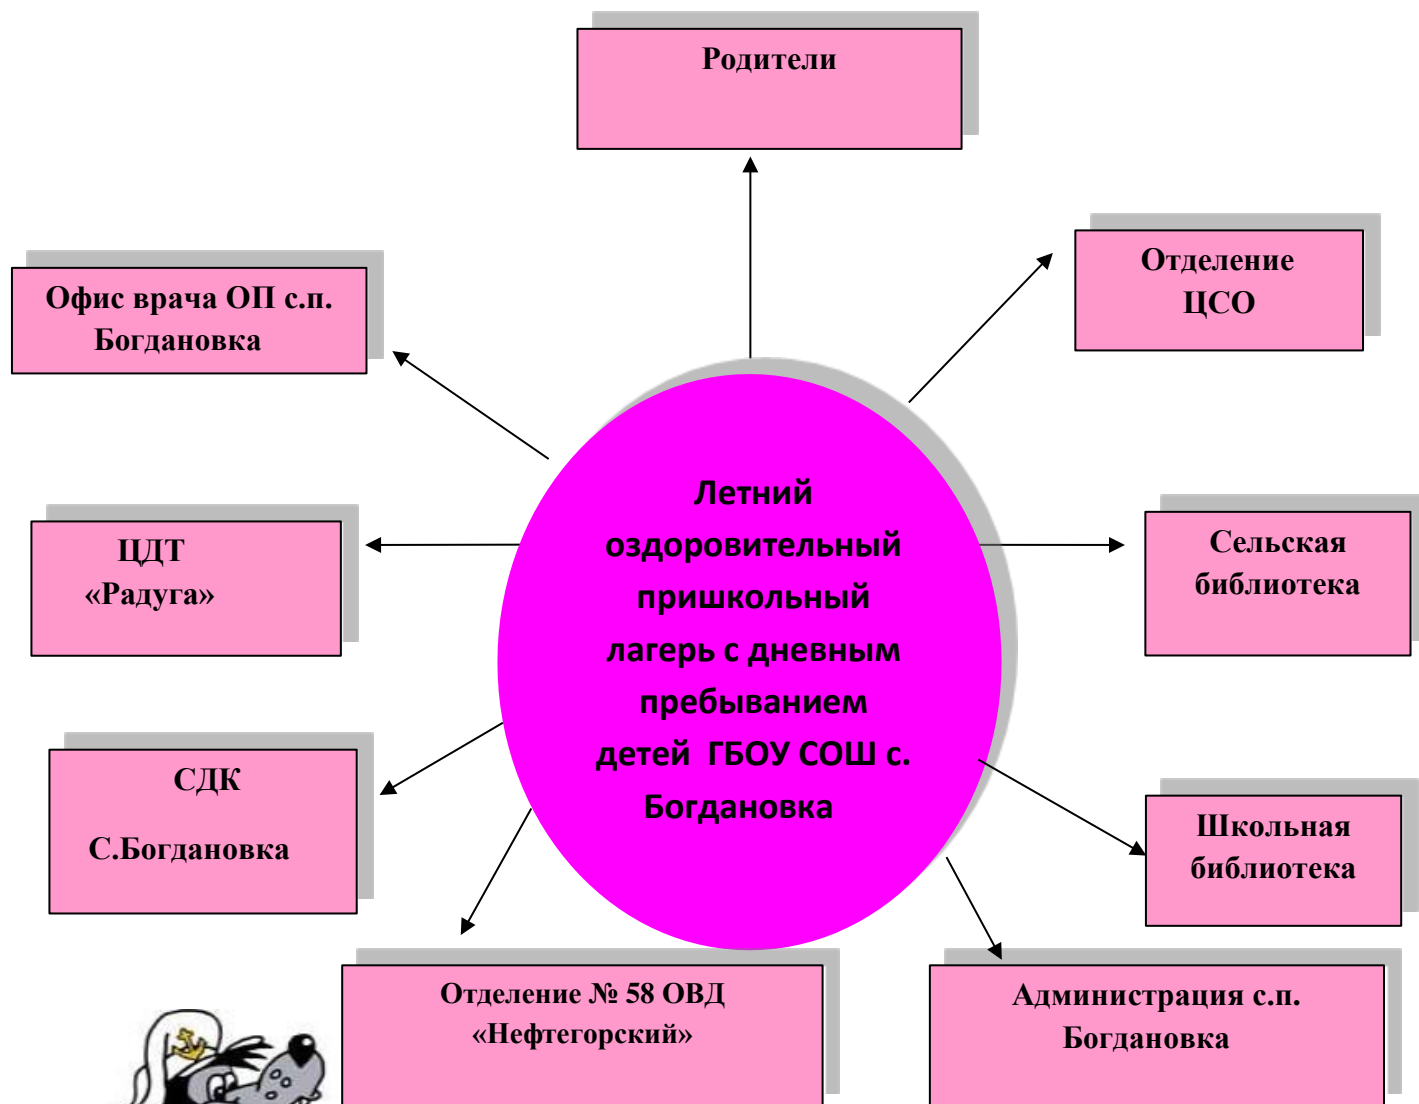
Родители

Офис врача ОП с.п. Богдановка

Отделение ЦСО

Летний оздоровительный пришкольный лагерь с дневным пребыванием детей ГБОУ СОШ с. Богдановка

ЦДТ «Радуга»

Сельская библиотека

СДК

С.Богдановка

Школьная библиотека

Отделение № 58 ОВД «Нефтегорский»

Администрация с.п. Богдановка